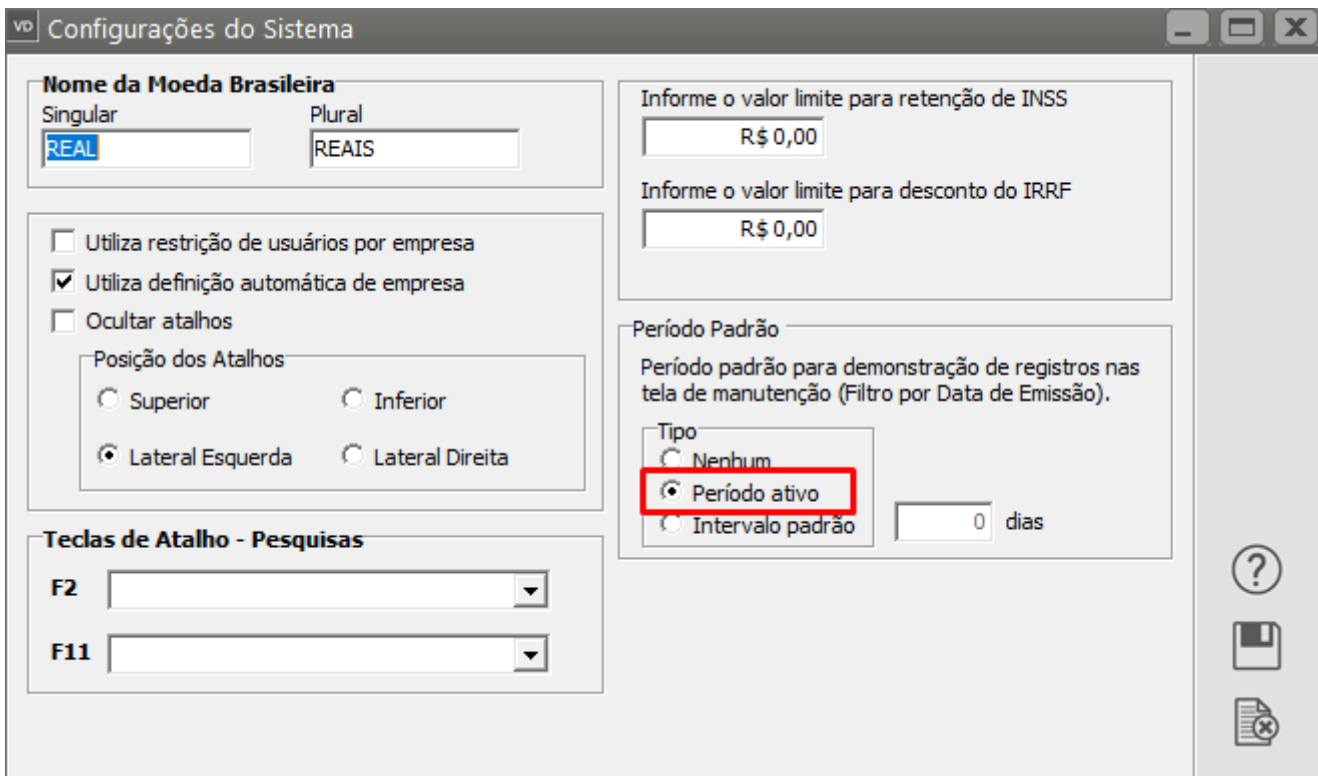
VD Configurações do Sistema

Nome da Moeda Brasileira
Singular
REAL
Plural
REAIS

Utiliza restrição de usuários por empresa
Utiliza definição automática de empresa
Ocultar atalhos

Posição dos Atalhos
Superior
Inferior
Lateral Esquerda
Lateral Direita

Teclas de Atalho - Pesquisas
F2
F11

Informe o valor limite para retenção de INSS
R$ 0,00
Informe o valor limite para desconto do IRRF
R$ 0,00

Período Padrão
Período padrão para demonstração de registros nas tela de manutenção (Filtro por Data de Emissão).
Tipo
Nenhum
Período ativo
Intervalo padrão
0 dias